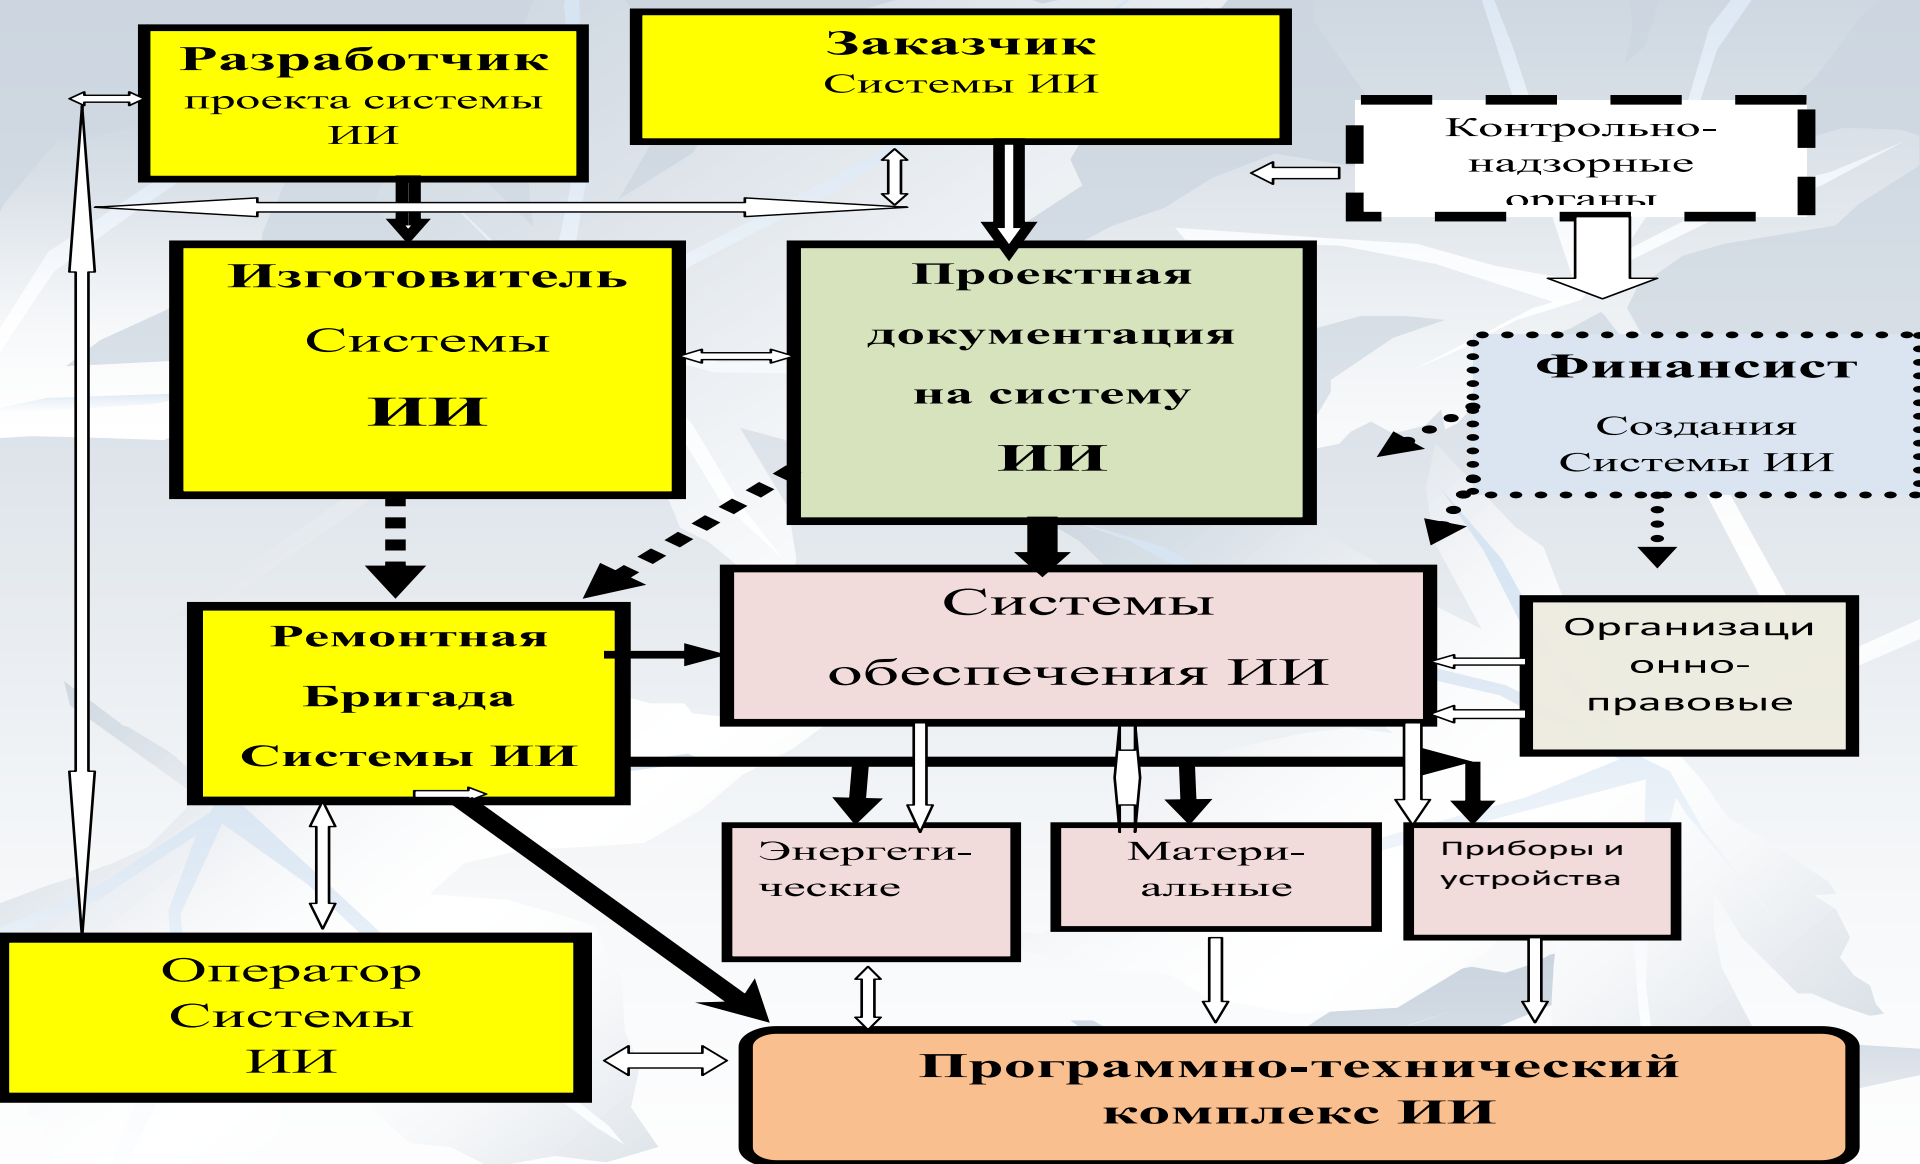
Разработчик проекта системы ИИ

Заказчик Системы ИИ

Контрольно-надзорные органы

Изготовитель Системы ИИ

Проектная документация на систему ИИ

Финансист Создания Системы ИИ

Ремонтная Бригада Системы ИИ

Системы обеспечения ИИ

Организационно-правовые

Энергетические

Материальные

Приборы и устройства

Оператор Системы ИИ

Программно-технический комплекс ИИ